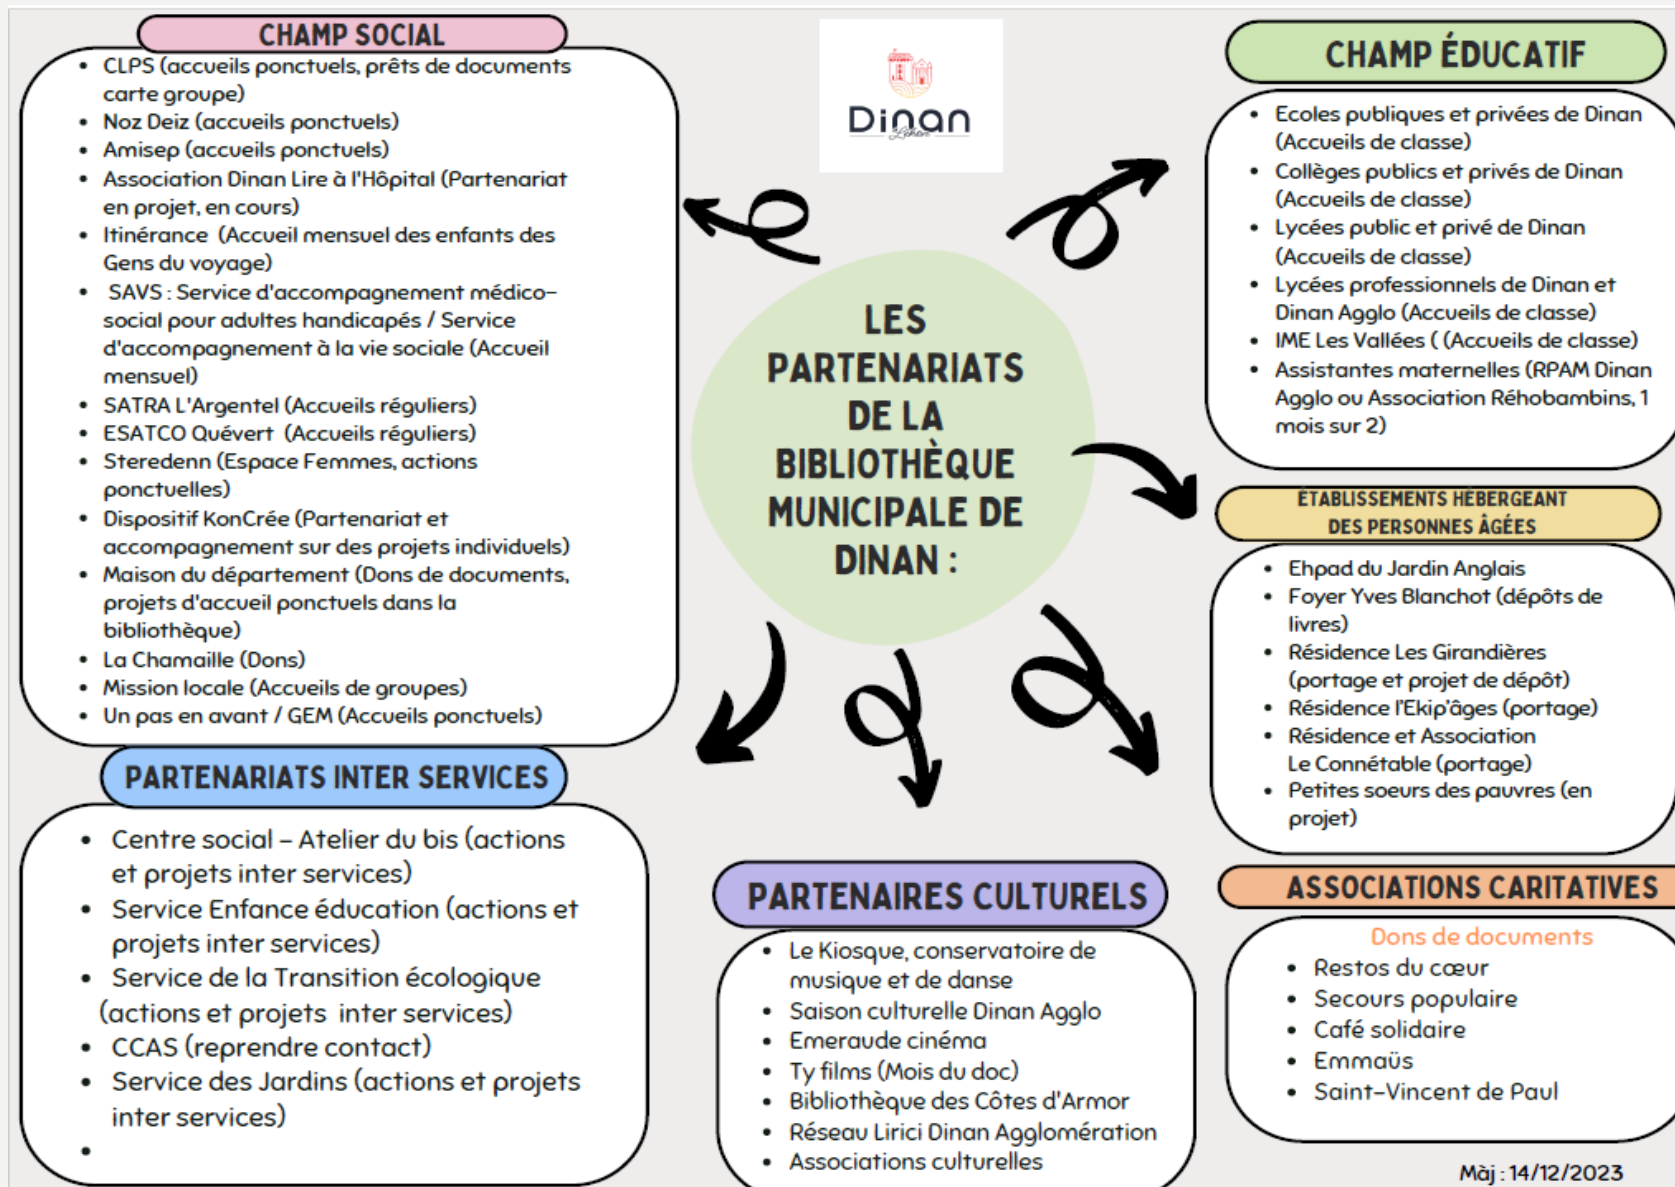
CHAMP SOCIAL

- CLPS (accueils ponctuels, prêts de documents carte groupe)
- Noz Deiz (accueils ponctuels)
- Amisep (accueils ponctuels)
- Association Dinan Lire à l'Hôpital (Partenariat en projet, en cours)
- Itinérance (Accueil mensuel des enfants des Gens du voyage)
- SAVS : Service d'accompagnement médico-social pour adultes handicapés / Service d'accompagnement à la vie sociale (Accueil mensuel)
- SATRA L'Argentel (Accueils réguliers)
- ESATCO Quévert (Accueils réguliers)
- Steredenn (Espace Femmes, actions ponctuelles)
- Dispositif KonCrée (Partenariat et accompagnement sur des projets individuels)
- Maison du département (Dons de documents, projets d'accueil ponctuels dans la bibliothèque)
- La Chamaille (Dons)
- Mission locale (Accueils de groupes)
- Un pas en avant / GEM (Accueils ponctuels)

Dinan

LES PARTENARIATS DE LA BIBLIOTHÈQUE MUNICIPALE DE DINAN :

CHAMP ÉDUCATIF

- Ecoles publiques et privées de Dinan (Accueils de classe)
- Collèges publics et privés de Dinan (Accueils de classe)
- Lycées public et privé de Dinan (Accueils de classe)
- Lycées professionnels de Dinan et Dinan Agglo (Accueils de classe)
- IME Les Vallées ( (Accueils de classe)
- Assistantes maternelles (RPAM Dinan Agglo ou Association Réhobambins, 1 mois sur 2)

ÉTABLISSEMENTS HÉBERGEANT DES PERSONNES ÂGÉES

- Ehpad du Jardin Anglais
- Foyer Yves Blanchot (dépôts de livres)
- Résidence Les Girandières (portage et projet de dépôt)
- Résidence l'Ekip'âges (portage)
- Résidence et Association Le Connétable (portage)
- Petites soeurs des pauvres (en projet)

PARTENARIATS INTER SERVICES

- Centre social – Atelier du bis (actions et projets inter services)
- Service Enfance éducation (actions et projets inter services)
- Service de la Transition écologique (actions et projets inter services)
- CCAS (reprendre contact)
- Service des Jardins (actions et projets inter services)
-

PARTENAIRES CULTURELS

- Le Kiosque, conservatoire de musique et de danse
- Saison culturelle Dinan Agglo
- Emeraude cinéma
- Ty films (Mois du doc)
- Bibliothèque des Côtes d'Armor
- Réseau Lirici Dinan Agglomération
- Associations culturelles

ASSOCIATIONS CARITATIVES

Dons de documents
- Restos du cœur
- Secours populaire
- Café solidaire
- Emmaüs
- Saint-Vincent de Paul

Màj : 14/12/2023